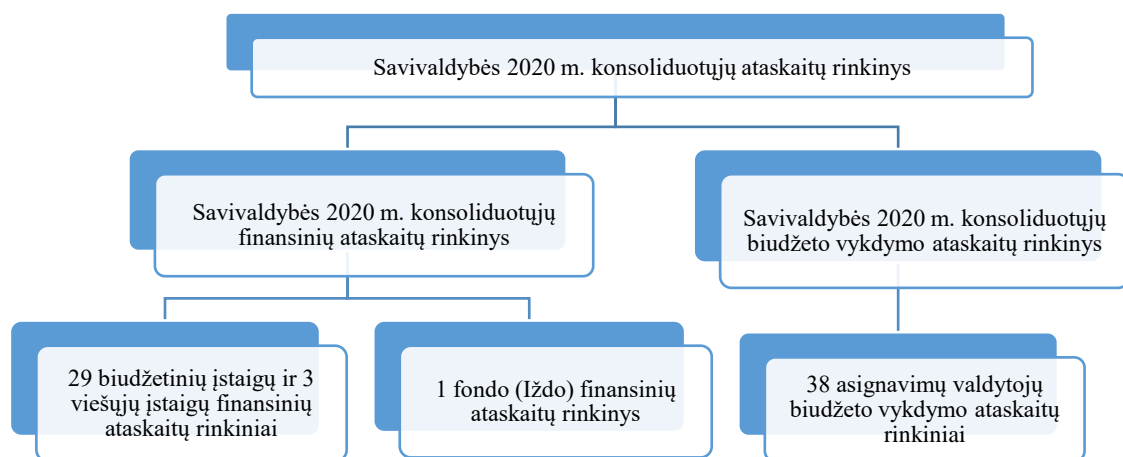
Savivaldybės 2020 m. konsoliduotųjų ataskaitų rinkinys

Savivaldybės 2020 m. konsoliduotųjų finansinių ataskaitų rinkinys

Savivaldybės 2020 m. konsoliduotųjų biudžeto vykdymo ataskaitų rinkinys

29 biudžetinių įstaigų ir 3 viešųjų įstaigų finansinių ataskaitų rinkiniai

1 fondo (Iždo) finansinių ataskaitų rinkinys

38 asignavimų valdytojų biudžeto vykdymo ataskaitų rinkiniai